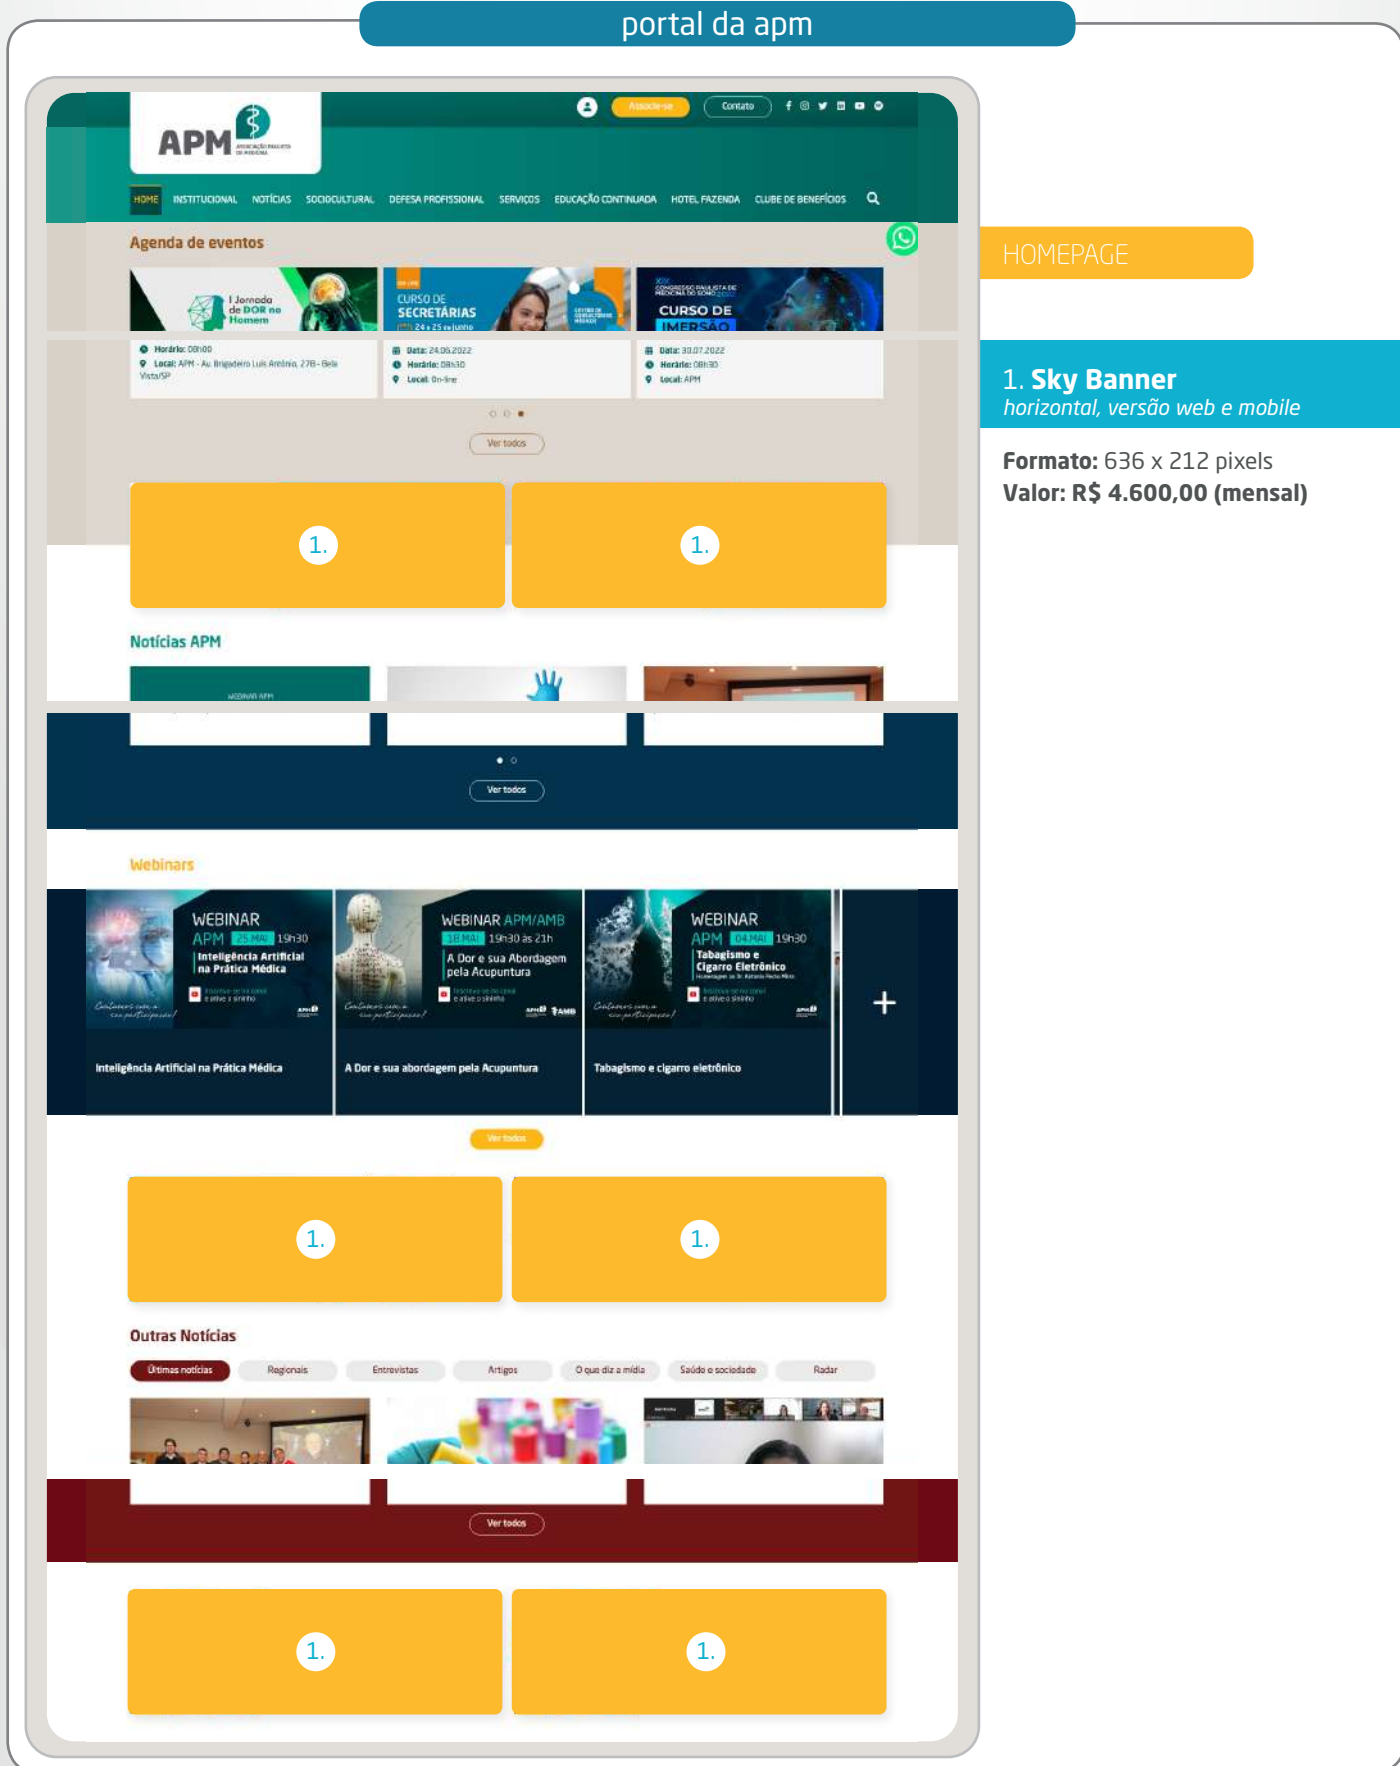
portal da apm

APM

Associe-se
Contato

HOME INSTITUCIONAL NOTÍCIAS SOCIOCULTURAL DEFESA PROFISSIONAL SERVIÇOS EDUCAÇÃO CONTINUADA HOTEL FAZENDA CLUBE DE BENEFÍCIOS

Agenda de eventos

I Jornada de DOR no Homem

CURSO DE SECRETÁRIAS

CURSO DE IMERSÃO

Horário: 08h00
Local: APM - Av. Brigadeiro Luís Antônio, 278 - Bela Vista/SP

Data: 24.06.2022
Horário: 08h30
Local: On-line

Data: 30.07.2022
Horário: 08h30
Local: APM

Ver todos

1.

1.

Notícias APM

Ver todos

Webinars

WEBINAR APM 25 MAI 19h30
Inteligência Artificial na Prática Médica

WEBINAR APM/AMB 18 MAI 19h30 às 21h
A Dor e sua Abordagem pela Acupuntura

WEBINAR APM 04 MAI 19h30
Tabagismo e Cigarro Eletrônico

Inteligência Artificial na Prática Médica

A Dor e sua abordagem pela Acupuntura

Tabagismo e cigarro eletrônico

+

Ver todos

1.

1.

Outras Notícias

Últimas notícias
Regionais
Entrevistas
Artigos
O que diz a mídia
Saúde e sociedade
Radar

Ver todos

1.

1.

HOMEPAGE

1. Sky Banner
horizontal, versão web e mobile

Formato: 636 x 212 pixels
Valor: R$ 4.600,00 (mensal)